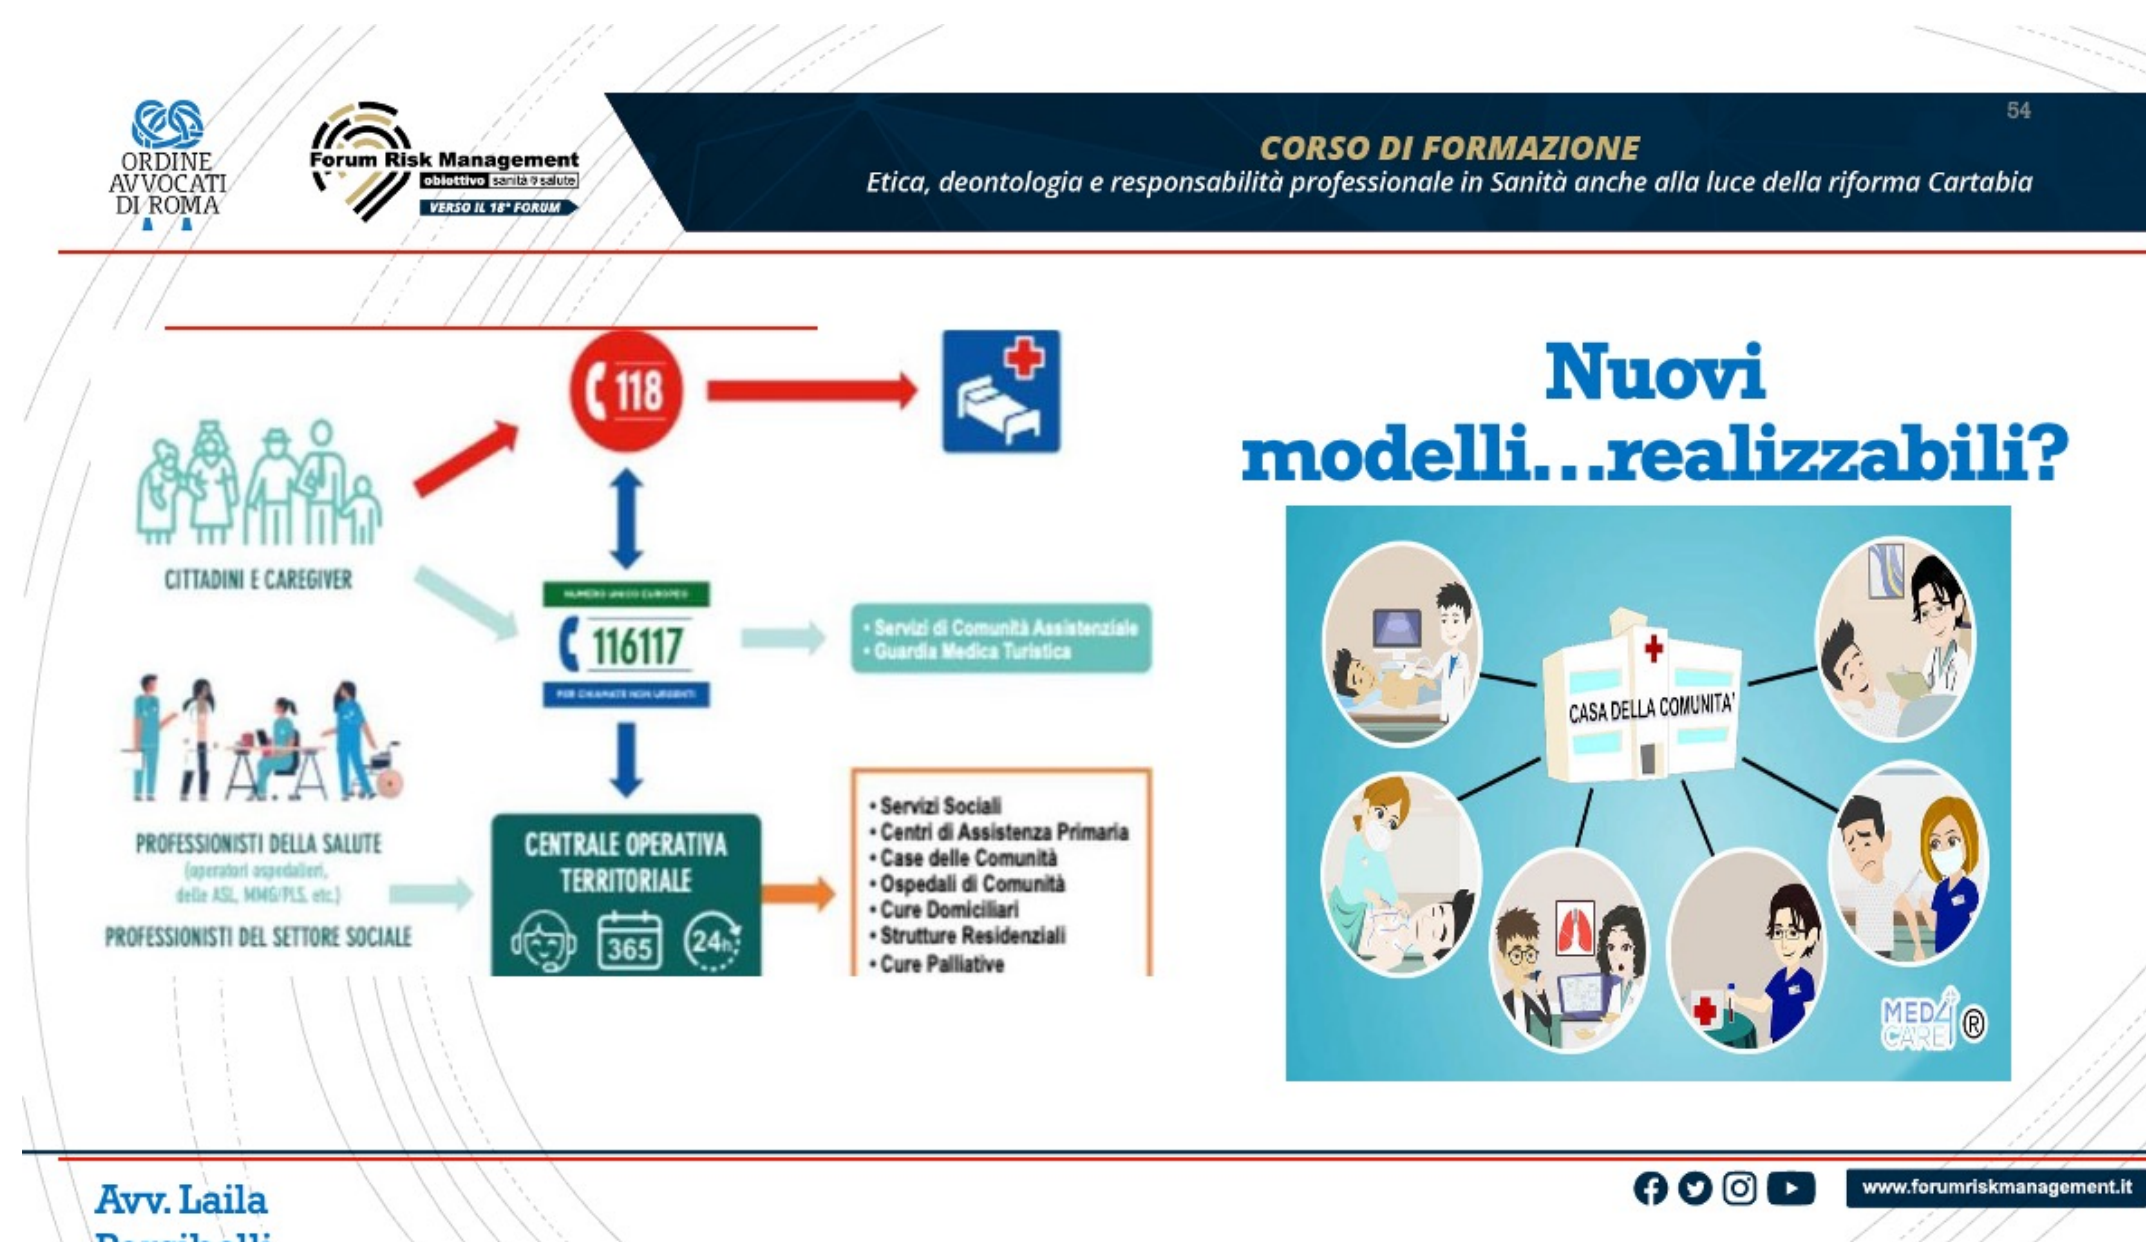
ORDINE AVVOCATI DI ROMA

Forum Risk Management
obiettivo sanità & salute
VERSO IL 18° FORUM

54

CORSO DI FORMAZIONE
Etica, deontologia e responsabilità professionale in Sanità anche alla luce della riforma Cartabia

118

CITTADINI E CAREGIVER

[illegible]

116117

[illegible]

• Servizi di Comunità Assistenziale
• Guardia Medica Turistica

PROFESSIONISTI DELLA SALUTE
(operatori ospedalieri, delle ASL, MMG/PLS, etc.)
PROFESSIONISTI DEL SETTORE SOCIALE

CENTRALE OPERATIVA TERRITORIALE

365

24h

• Servizi Sociali
• Centri di Assistenza Primaria
• Case delle Comunità
• Ospedali di Comunità
• Cure Domiciliari
• Strutture Residenziali
• Cure Palliative

Nuovi modelli…realizzabili?

CASA DELLA COMUNITA'

MED4CARE ®

Avv. Laila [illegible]

www.forumriskmanagement.it